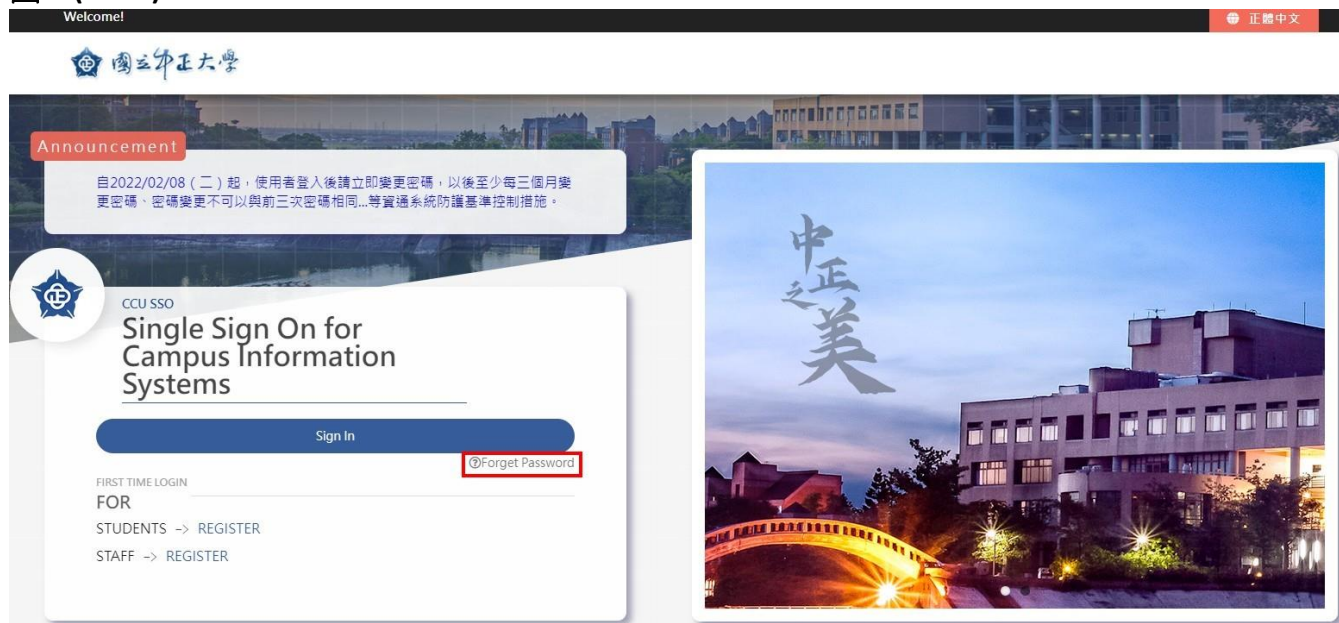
Welcome!

正體中文

國立中正大學

Announcement

自2022/02/08（二）起，使用者登入後請立即變更密碼，以後至少每三個月變更密碼、密碼變更不可以與前三次密碼相同...等資通系統防護基準控制措施。

CCU SSO

Single Sign On for Campus Information Systems

Sign In

Forget Password

FIRST TIME LOGIN

FOR

STUDENTS -> REGISTER

STAFF -> REGISTER

中正之美